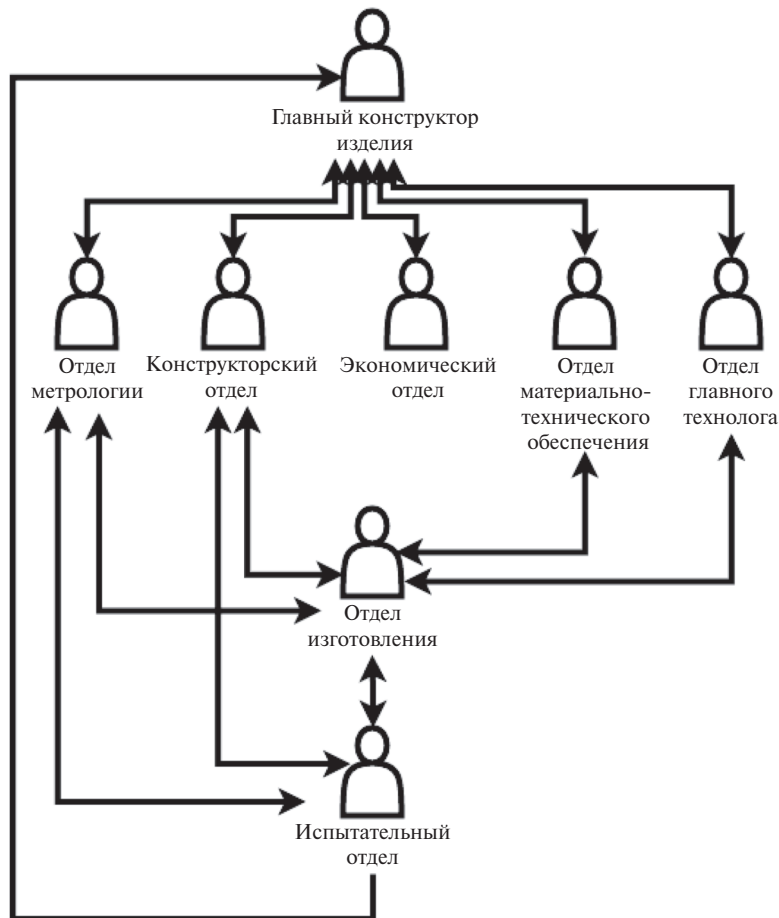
Главный конструктор изделия

Отдел метрологии

Конструкторский отдел

Экономический отдел

Отдел материально-технического обеспечения

Отдел главного технолога

Отдел изготовления

Испытательный отдел